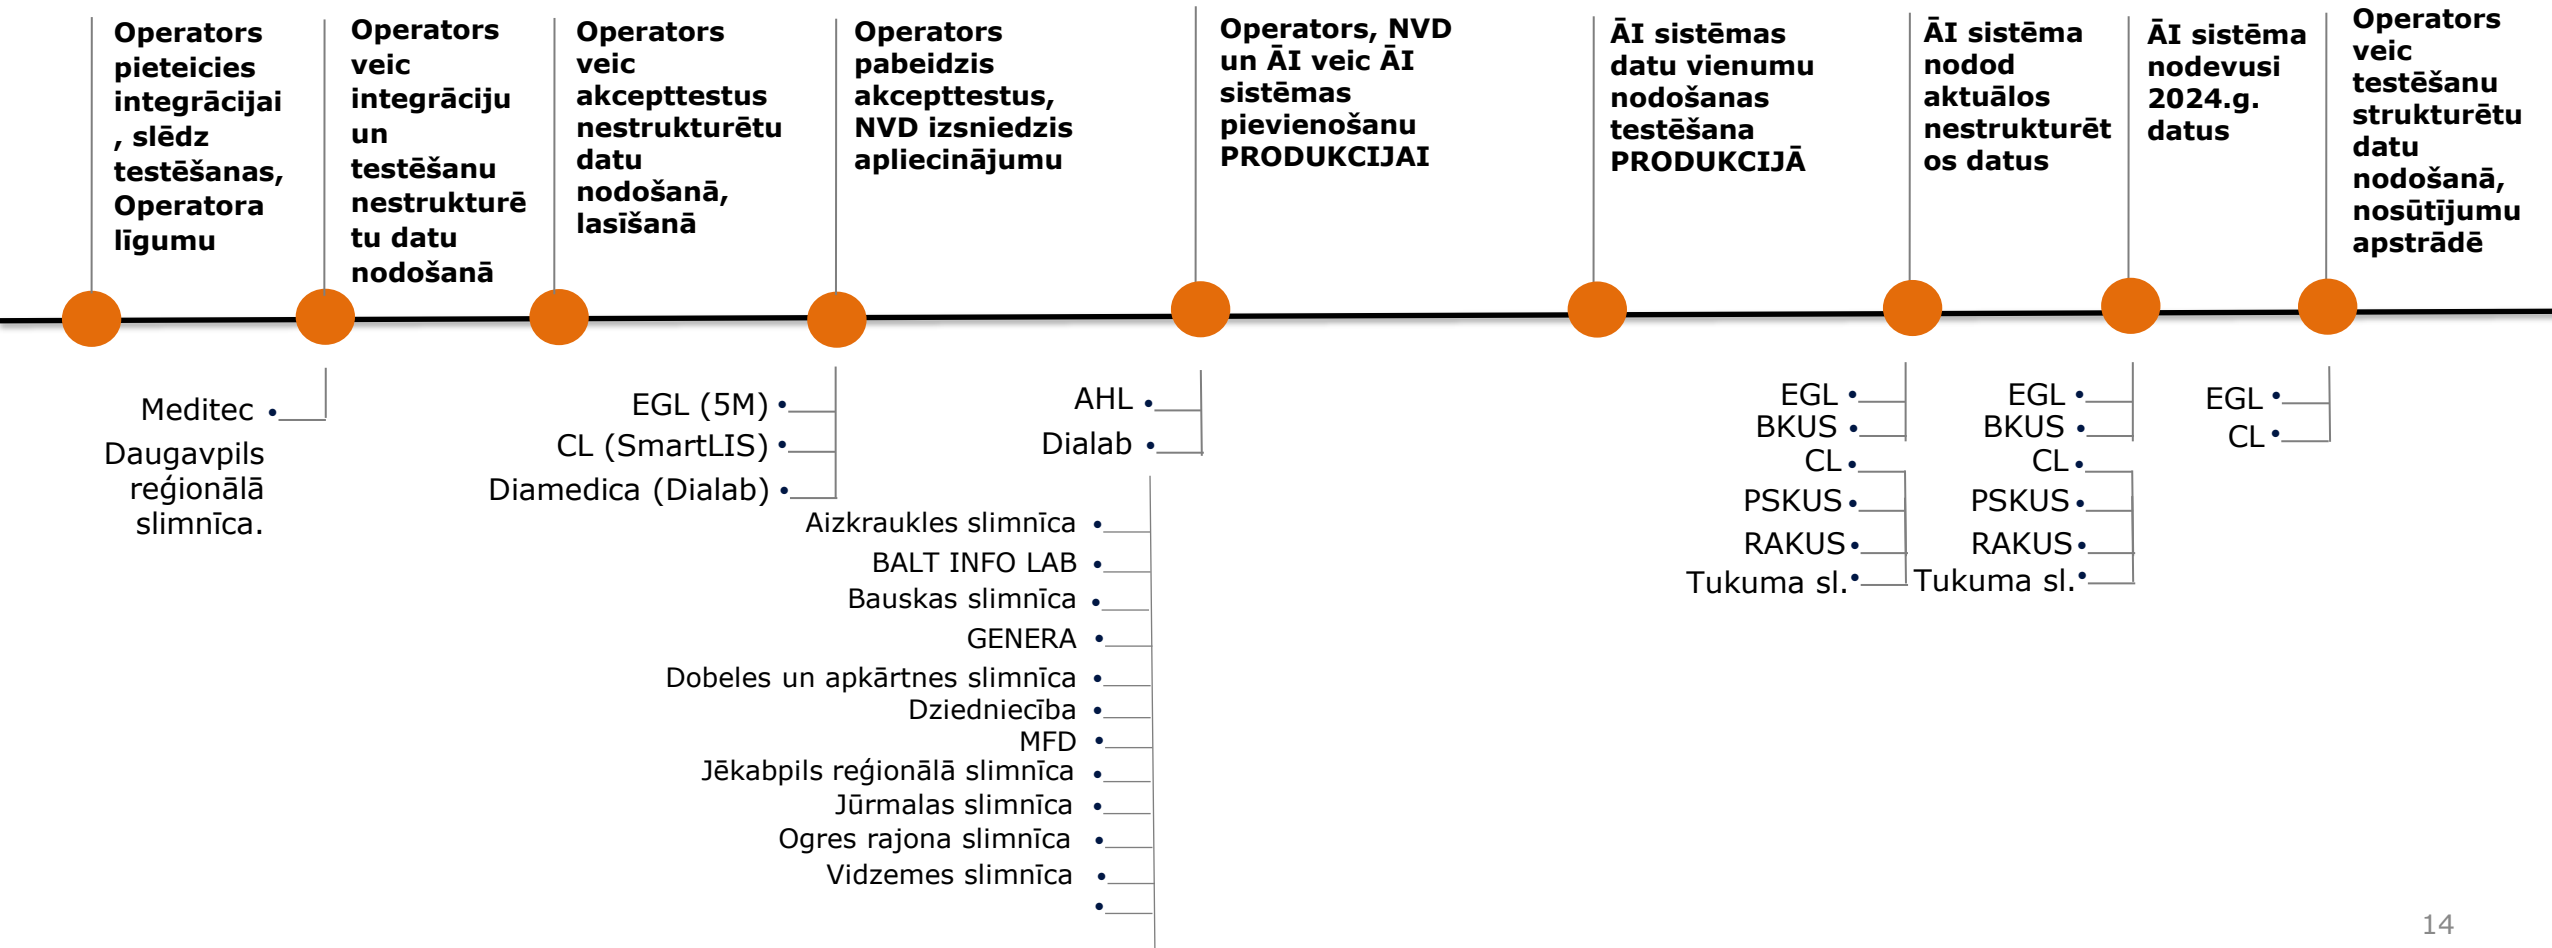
Operators pieteicies integrācijai , slēdz testēšanas, Operatora līgumu

Operators veic integrāciju un testēšanu nestrukturētu datu nodošanā

Operators veic akcepttestus nestrukturētu datu nodošanā, lasīšanā

Operators pabeidzis akcepttestus, NVD izsniedzis apliecinājumu

Operators, NVD un ĀI veic ĀI sistēmas pievienošanu PRODUKCIJAI

ĀI sistēmas datu vienumu nodošanas testēšana PRODUKCIJĀ

ĀI sistēma nodod aktuālos nestrukturētos datus

ĀI sistēma nodevusi 2024.g. datus

Operators veic testēšanu strukturētu datu nodošanā, nosūtījumu apstrādē

Meditec
Daugavpils reģionālā slimnīca.

EGL (5M)
CL (SmartLIS)
Diamedica (Dialab)

AHL
Dialab

Aizkraukles slimnīca
BALT INFO LAB
Bauskas slimnīca
GENERA
Dobeles un apkārtnes slimnīca
Dziedniecība
MFD
Jēkabpils reģionālā slimnīca
Jūrmalas slimnīca
Ogres rajona slimnīca
Vidzemes slimnīca

EGL
BKUS
CL
PSKUS
RAKUS
Tukuma sl.

EGL
BKUS
CL
PSKUS
RAKUS
Tukuma sl.

EGL
CL

14